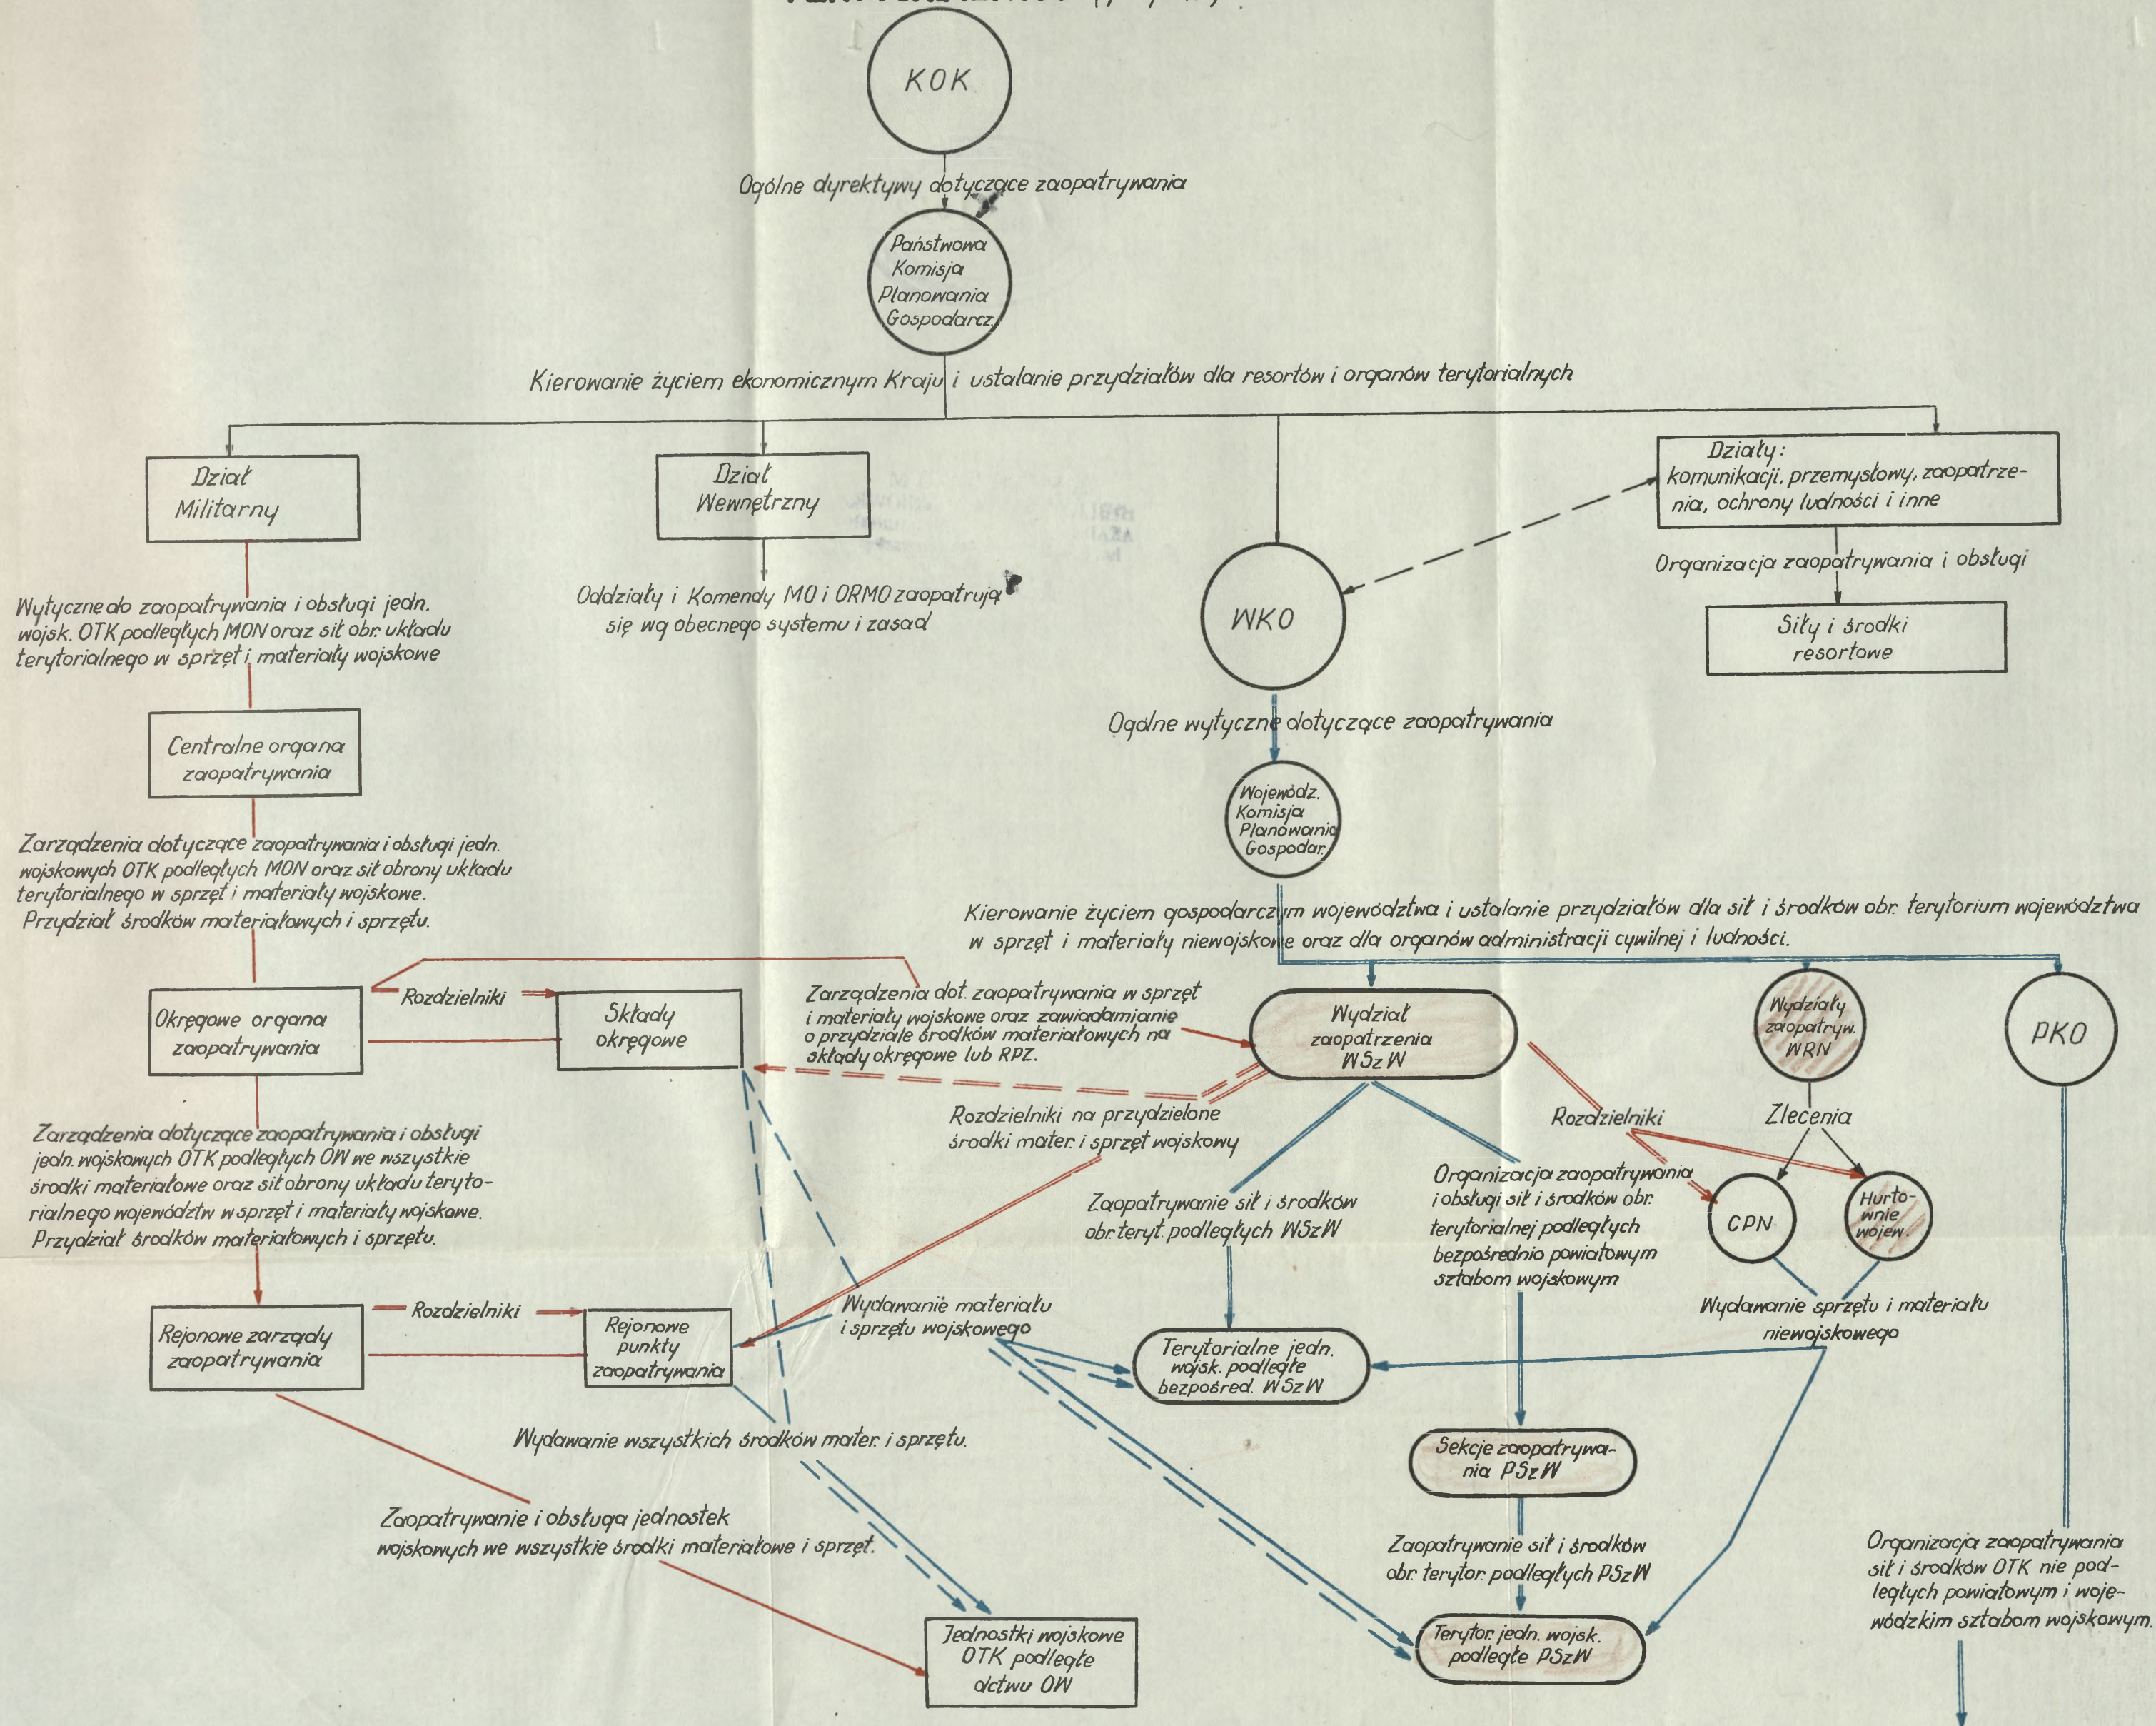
KOK

Ogólne dyrektywy dotyczące zaopatrywania

Państwowa Komisja Planowania Gospodarcz.

Kierowanie życiem ekonomicznym Kraju i ustalanie przydziałów dla resortów i organów terytorialnych

Dział Militarny

Dział Wewnętrzny

Działy: komunikacji, przemysłowy, zaopatrzenia, ochrony ludności i inne

Organizacja zaopatrywania i obsługi

Siły i środki resortowe

Wytyczne do zaopatrywania i obsługi jedn. wojsk. OTK podległych MON oraz sił obr. układu terytorialnego w sprzęt i materiały wojskowe

Oddziały i Komendy MO i ORMO zaopatrują się wg obecnego systemu i zasad

WKO

Ogólne wytyczne dotyczące zaopatrywania

Centralne organa zaopatrywania

Wojewódz. Komisja Planowania Gospodar.

Zarządzenia dotyczące zaopatrywania i obsługi jedn. wojskowych OTK podległych MON oraz sił obrony układu terytorialnego w sprzęt i materiały wojskowe. Przydział środków materiałowych i sprzętu.

Kierowanie życiem gospodarczym województwa i ustalanie przydziałów dla sił i środków obr. terytorium województwa w sprzęt i materiały niewojskowe oraz dla organów administracji cywilnej i ludności.

Okręgowe organa zaopatrywania

Rozdzielniki

Składy okręgowe

Zarządzenia dot. zaopatrywania w sprzęt i materiały wojskowe oraz zawiadamianie o przydziale środków materiałowych na składy okręgowe lub RPZ.

Wydział zaopatrzenia WSzW

Wydziały zaopatryw. WRN

PKO

Zarządzenia dotyczące zaopatrywania i obsługi jedn. wojskowych OTK podległych OW we wszystkie środki materiałowe oraz sił obrony układu terytorialnego województw w sprzęt i materiały wojskowe. Przydział środków materiałowych i sprzętu.

Rozdzielniki na przydzielone środki mater. i sprzęt wojskowy

Rozdzielniki

Zlecenia

Zaopatrywanie sił i środków obr. teryt. podległych WSzW

Organizacja zaopatrywania i obsługi sił i środków obr. terytorialnej podległych bezpośrednio powiatowym sztabom wojskowym

CPN

Hurtownie wojew.

Rejonowe zarządy zaopatrywania

Rozdzielniki

Rejonowe punkty zaopatrywania

Wydawanie materiału i sprzętu wojskowego

Wydawanie sprzętu i materiału niewojskowego

Terytorialne jedn. wojsk. podległe bezpośred. WSzW

Wydawanie wszystkich środków mater. i sprzętu.

Sekcje zaopatrywania PSzW

Zaopatrywanie i obsługa jednostek wojskowych we wszystkie środki materiałowe i sprzęt.

Zaopatrywanie sił i środków obr. terytor. podległych PSzW

Organizacja zaopatrywania sił i środków OTK nie podległych powiatowym i wojewódzkim sztabom wojskowym.

Jednostki wojskowe OTK podległe dctwu OW

Terytor. jedn. wojsk. podległe PSzW